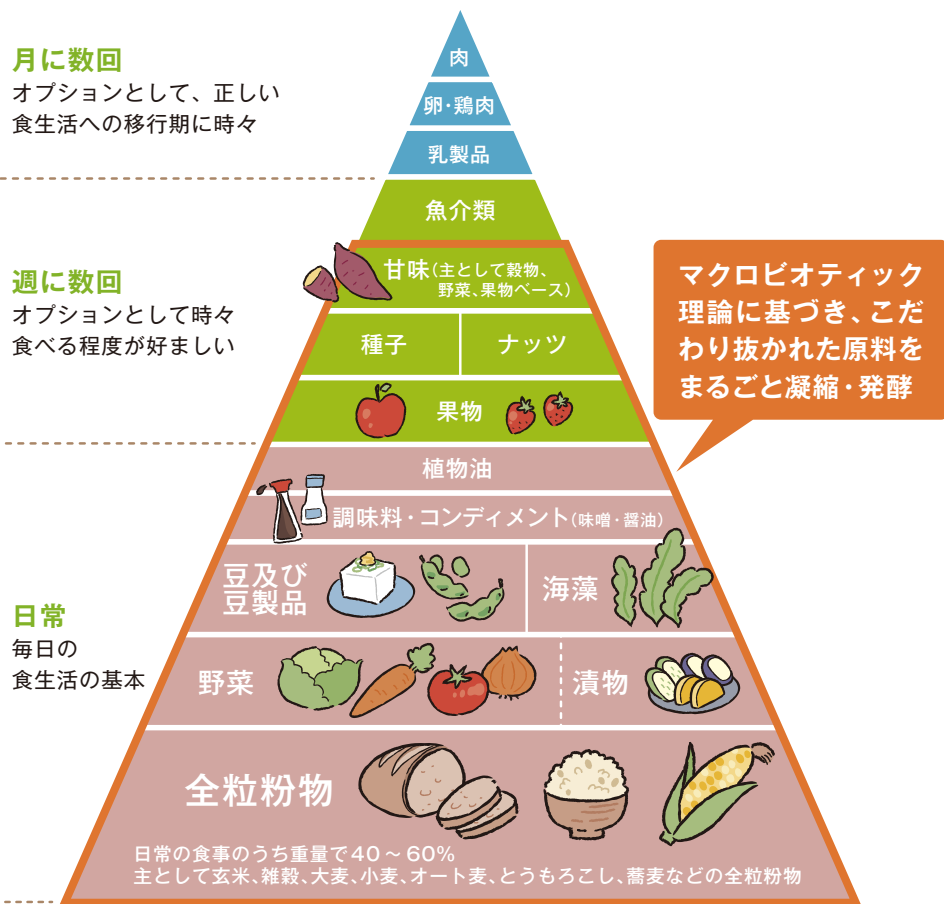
月に数回
オプションとして、正しい食生活への移行期に時々

肉

卵・鶏肉

乳製品

魚介類

週に数回
オプションとして時々食べる程度が好ましい

甘味（主として穀物、野菜、果物ベース）

種子

ナッツ

果物

マクロビオティック理論に基づき、こだわり抜かれた原料をまるごと凝縮・発酵

日常
毎日の食生活の基本

植物油

調味料・コンディメント（味噌・醤油）

豆及び豆製品

海藻

野菜

漬物

全粒粉物

日常の食事のうち重量で40～60%
主として玄米、雑穀、大麦、小麦、オート麦、とうもろこし、蕎麦などの全粒粉物